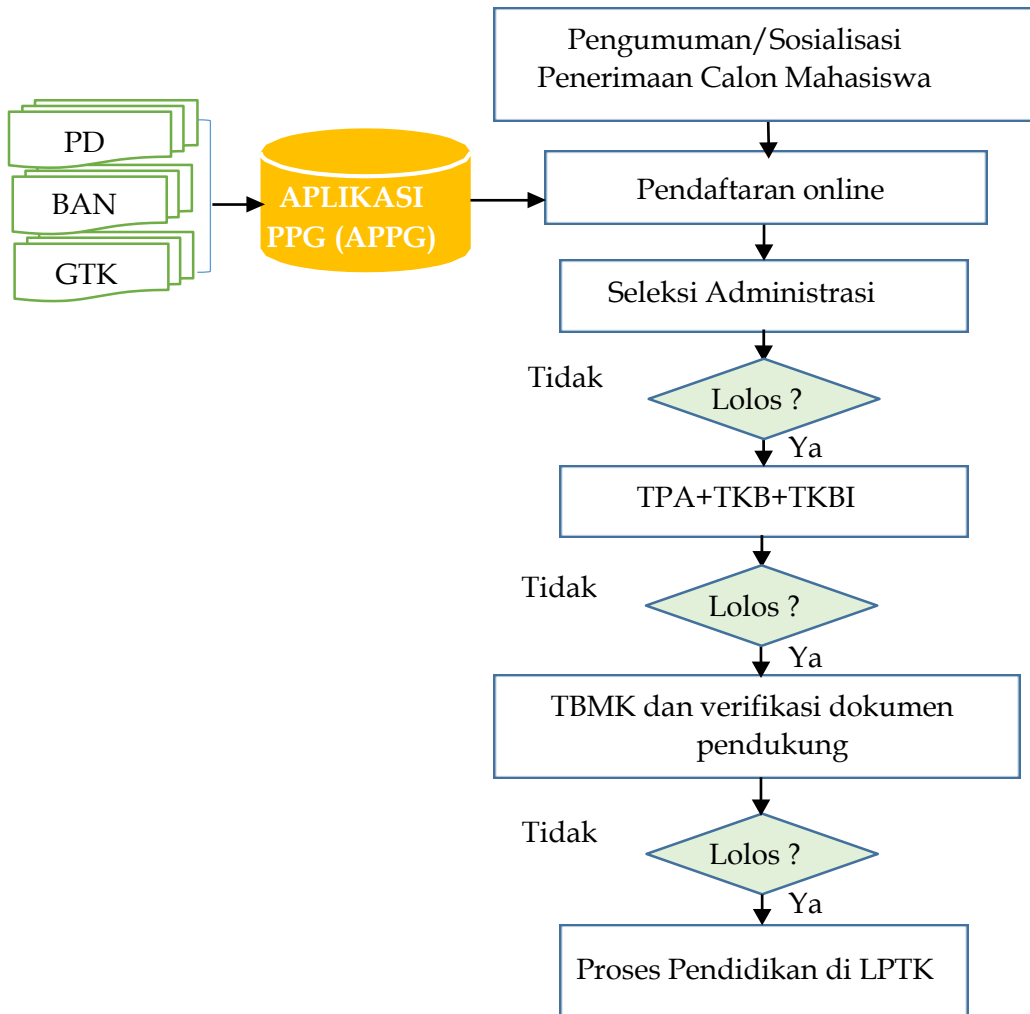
PD

BAN

GTK

APLIKASI PPG (APPG)

Pengumuman/Sosialisasi Penerimaan Calon Mahasiswa

Pendaftaran online

Seleksi Administrasi

Tidak

Lolos ?

Ya

TPA+TKB+TKBI

Tidak

Lolos ?

Ya

TBMK dan verifikasi dokumen pendukung

Tidak

Lolos ?

Ya

Proses Pendidikan di LPTK